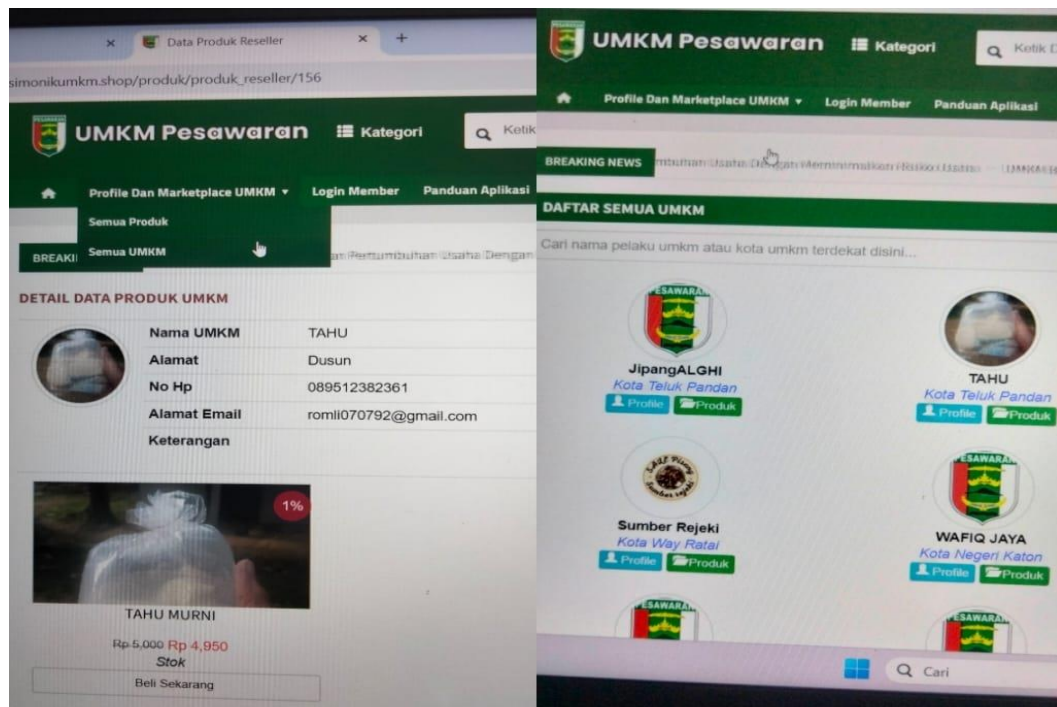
Data Produk Reseller

simonikumkm.shop/produk/produk_reseller/156

UMKM Pesawaran
Kategori
Ketik

Profile Dan Marketplace UMKM ▾
Login Member
Panduan Aplikasi

Semua Produk
Semua UMKM

BREAKI
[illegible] Pertumbuhan Usaha Dengan

DETAIL DATA PRODUK UMKM

| Nama UMKM | TAHU |
|---|---|
| Alamat | Dusun |
| No Hp | 089512382361 |
| Alamat Email | romli070792@gmail.com |
| Keterangan | |

1%

TAHU MURNI

Rp 5,000 Rp 4,950
Stok
Beli Sekarang

UMKM Pesawaran
Kategori
Ketik

Profile Dan Marketplace UMKM ▾
Login Member
Panduan Aplikasi

BREAKING NEWS
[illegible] Usaha Dengan Meminimalkan Risiko Usaha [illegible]

DAFTAR SEMUA UMKM

Cari nama pelaku umkm atau kota umkm terdekat disini...

JipangALGHI
Kota Teluk Pandan
Profile
Produk

TAHU
Kota Teluk Pandan
Profile
Produk

Sumber Rejeki
Kota Way Ratai
Profile
Produk

WAFIQ JAYA
Kota Negeri Katon
Profile
Produk

Cari